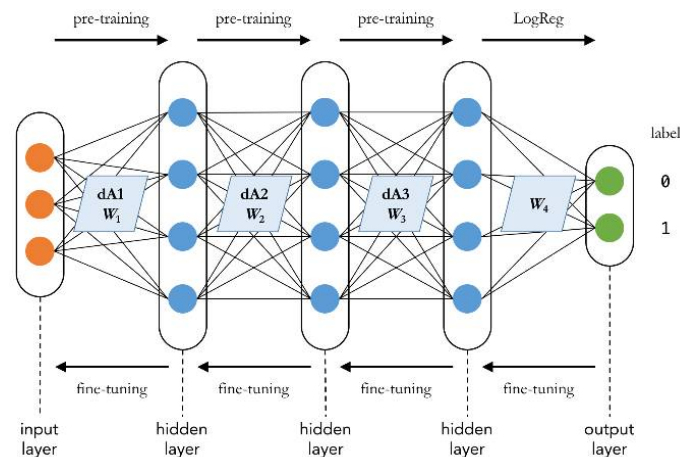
pre-training
pre-training
pre-training
LogReg

label

dA1
$W_1$

dA2
$W_2$

dA3
$W_3$

$W_4$

0
1

fine-tuning
fine-tuning
fine-tuning
fine-tuning

input layer
hidden layer
hidden layer
hidden layer
output layer